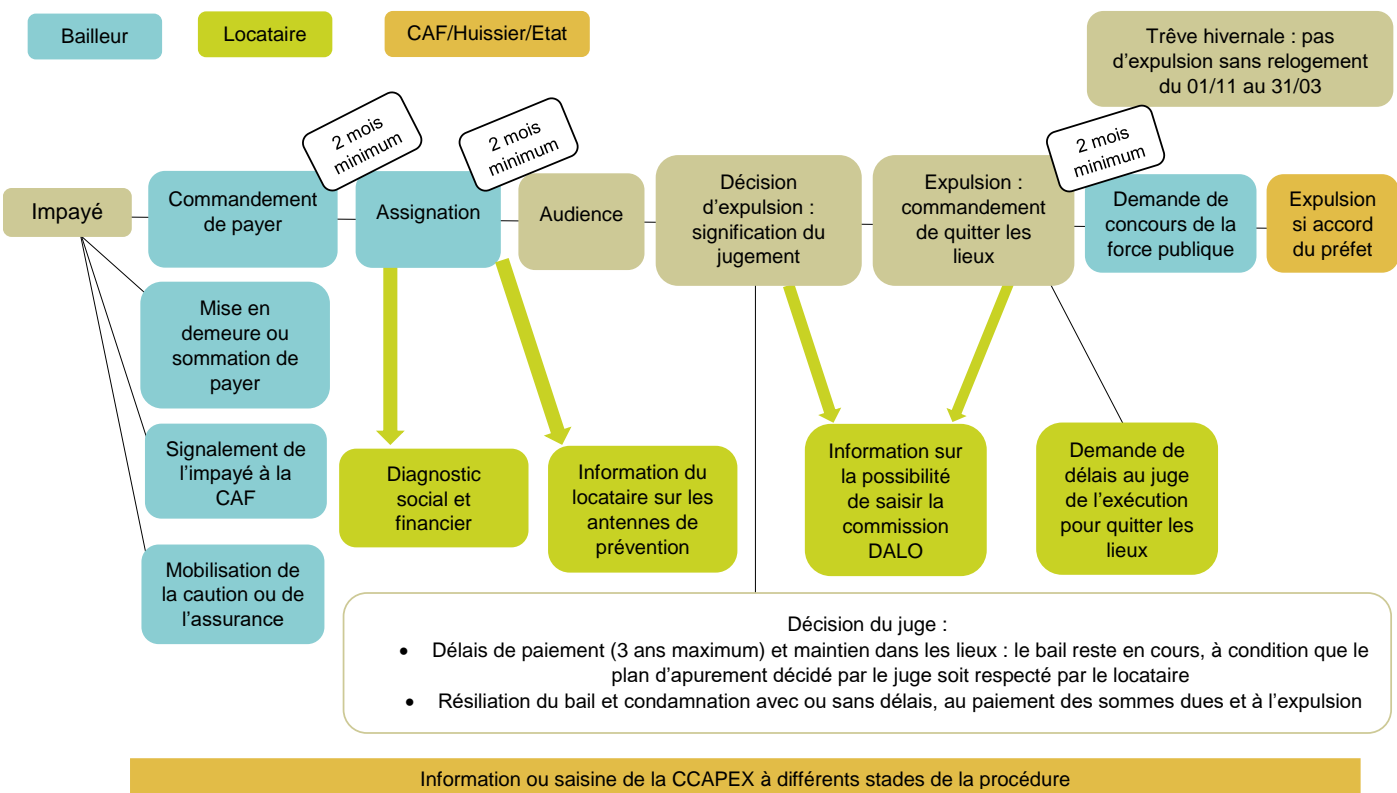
Bailleur

Locataire

CAF/Huissier/Etat

Trêve hivernale : pas d'expulsion sans relogement du 01/11 au 31/03

Impayé

2 mois minimum

Commandement de payer

2 mois minimum

Assignation

Audience

Décision d'expulsion : signification du jugement

Expulsion : commandement de quitter les lieux

2 mois minimum

Demande de concours de la force publique

Expulsion si accord du préfet

Mise en demeure ou sommation de payer

Signalement de l'impayé à la CAF

Mobilisation de la caution ou de l'assurance

Diagnostic social et financier

Information du locataire sur les antennes de prévention

Information sur la possibilité de saisir la commission DALO

Demande de délais au juge de l'exécution pour quitter les lieux

Décision du juge :
• Délais de paiement (3 ans maximum) et maintien dans les lieux : le bail reste en cours, à condition que le plan d'apurement décidé par le juge soit respecté par le locataire
• Résiliation du bail et condamnation avec ou sans délais, au paiement des sommes dues et à l'expulsion

Information ou saisine de la CCAPEX à différents stades de la procédure